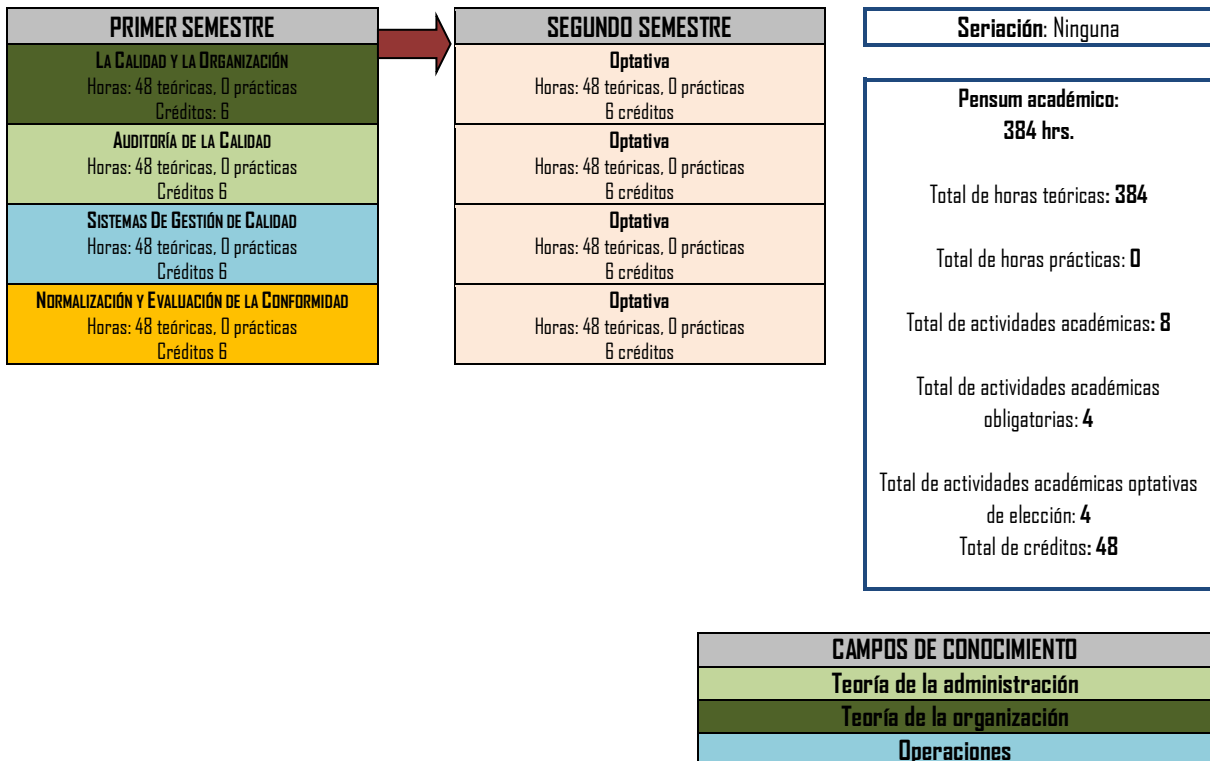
PRIMER SEMESTRE

La Calidad y la Organización
Horas: 48 teóricas, 0 prácticas
Créditos: 6

Auditoría de la Calidad
Horas: 48 teóricas, 0 prácticas
Créditos 6

Sistemas De Gestión de Calidad
Horas: 48 teóricas, 0 prácticas
Créditos 6

Normalización y Evaluación de la Conformidad
Horas: 48 teóricas, 0 prácticas
Créditos 6

SEGUNDO SEMESTRE

Optativa
Horas: 48 teóricas, 0 prácticas
6 créditos

Optativa
Horas: 48 teóricas, 0 prácticas
6 créditos

Optativa
Horas: 48 teóricas, 0 prácticas
6 créditos

Optativa
Horas: 48 teóricas, 0 prácticas
6 créditos

Seriación: Ninguna

Pensum académico:
384 hrs.

Total de horas teóricas: 384

Total de horas prácticas: 0

Total de actividades académicas: 8

Total de actividades académicas obligatorias: 4

Total de actividades académicas optativas de elección: 4
Total de créditos: 48

CAMPOS DE CONOCIMIENTO
Teoría de la administración
Teoría de la organización
Operaciones